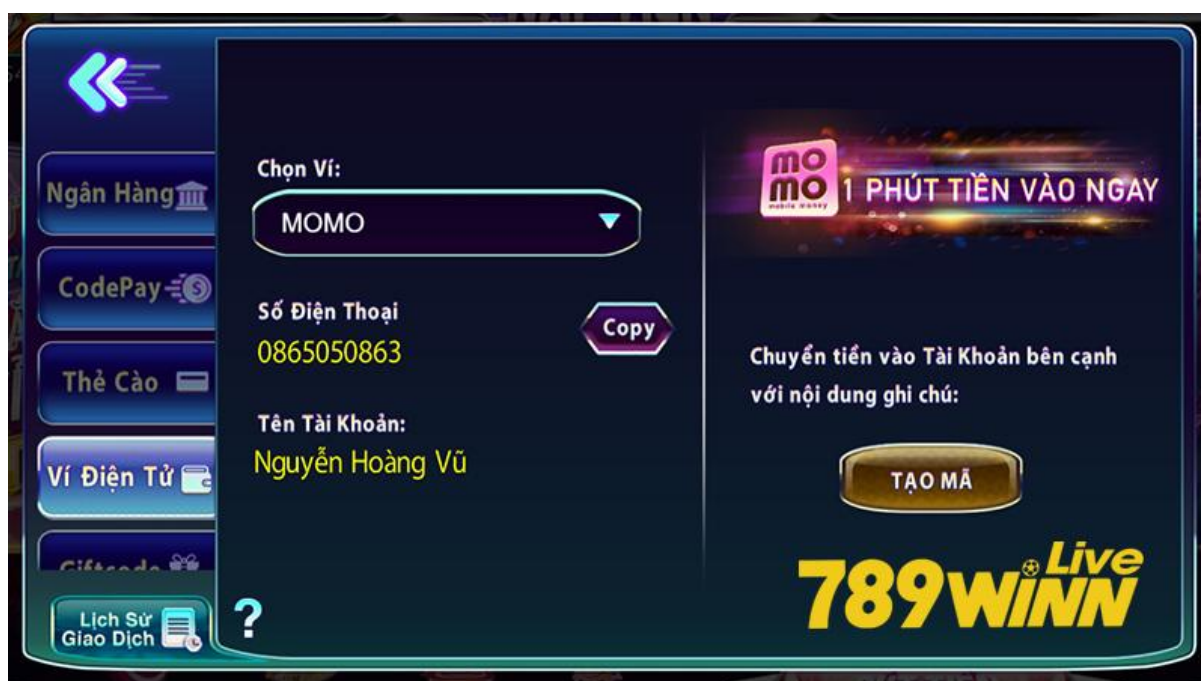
Ngân Hàng

CodePay

Thẻ Cào

Ví Điện Tử

Giftcode

Lịch Sử Giao Dịch

Chọn Ví:

MOMO

Số Điện Thoại

0865050863

Copy

Tên Tài Khoản:

Nguyễn Hoàng Vũ

?

mo mo

1 PHÚT TIỀN VÀO NGAY

Chuyển tiền vào Tài Khoản bên cạnh với nội dung ghi chú:

TẠO MÃ

789WINN Live